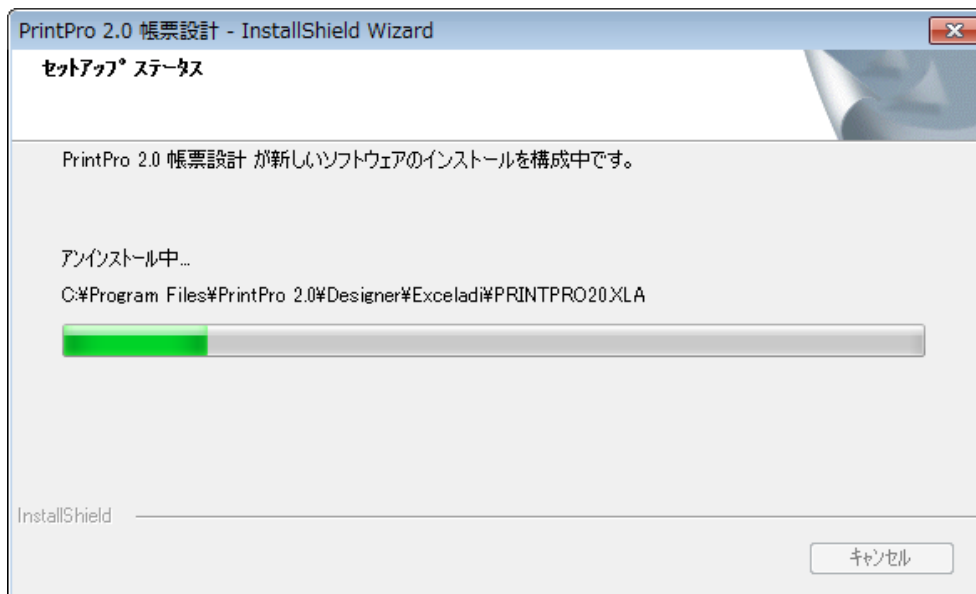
PrintPro 2.0 帳票設計 - InstallShield Wizard

ｾｯﾄｱｯﾌﾟ ｽﾃｰﾀｽ

PrintPro 2.0 帳票設計 が新しいソフトウェアのインストールを構成中です。

アンインストール中...

C:¥Program Files¥PrintPro 2.0¥Designer¥Exceladi¥PRINTPRO20.XLA

InstallShield

キャンセル